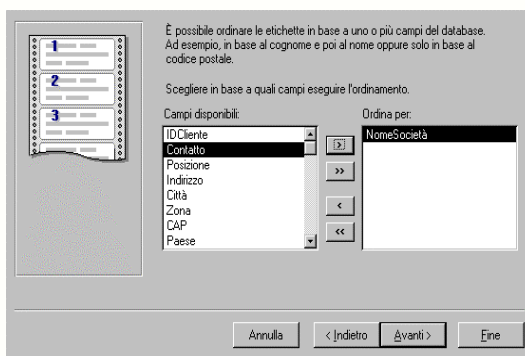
1
2
3

È possibile ordinare le etichette in base a uno o più campi del database. Ad esempio, in base al cognome e poi al nome oppure solo in base al codice postale.

Scegliere in base a quali campi eseguire l'ordinamento.

Campi disponibili:

IDCliente
Contatto
Posizione
Indirizzo
Città
Zona
CAP
Paese

Ordina per:

NomeSocietà

>
>>
<
<<

Annulla
< Indietro
Avanti >
Fine